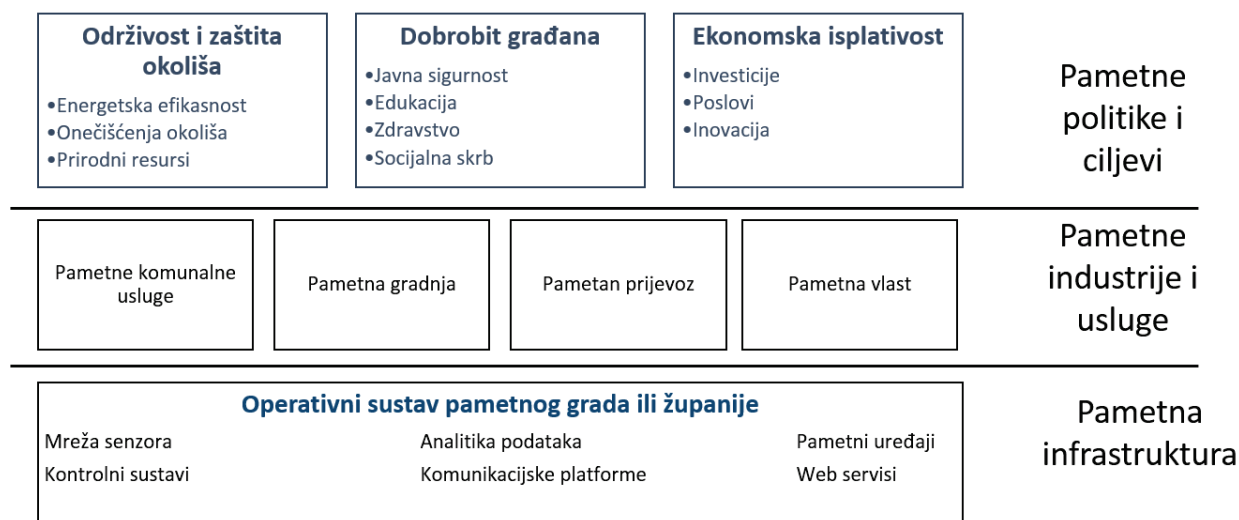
Održivost i zaštita okoliša
•Energetska efikasnost
•Onečišćenja okoliša
•Prirodni resursi

Dobrobit građana
•Javna sigurnost
•Edukacija
•Zdravstvo
•Socijalna skrb

Ekonomska isplativost
•Investicije
•Poslovi
•Inovacija

Pametne politike i ciljevi

Pametne komunalne usluge

Pametna gradnja

Pametan prijevoz

Pametna vlast

Pametne industrije i usluge

Operativni sustav pametnog grada ili županije

Mreža senzora

Kontrolni sustavi

Analitika podataka

Komunikacijske platforme

Pametni uređaji

Web servisi

Pametna infrastruktura